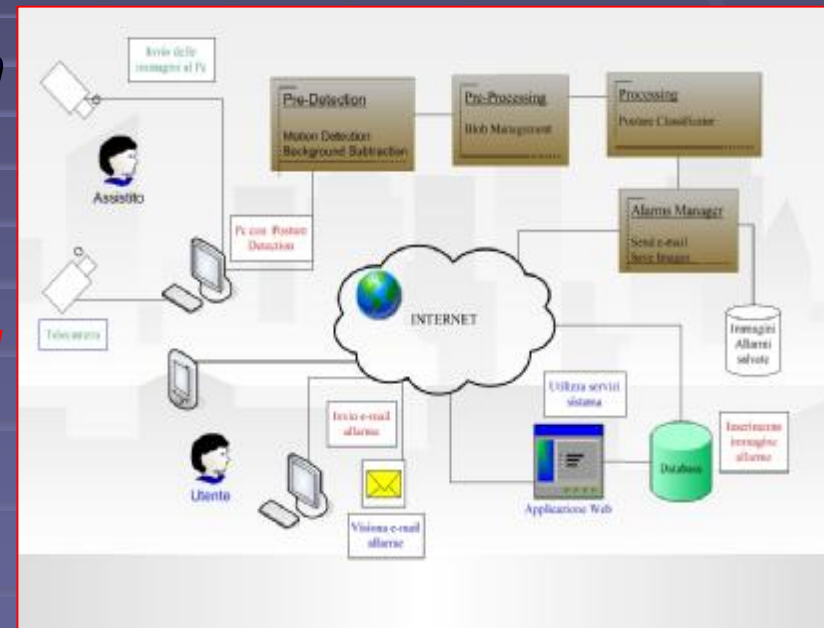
Invio delle immagini al Pc

Pre-Detection

Motion Detection
Background Subtraction

Pre-Processing

Blob Management

Processing

Posture Classificator

Assistito

Pc con Posture Detection

Alarms Managr

Send e-mail
Save Images

INTERNET

Telecamera

Immagini Allarmi salvate

Utilizza servizi sistema

Invio e-mail allarme

Inserimento immagine allarme

Utente

Database

Applicazione Web

Visiona e-mail allarme